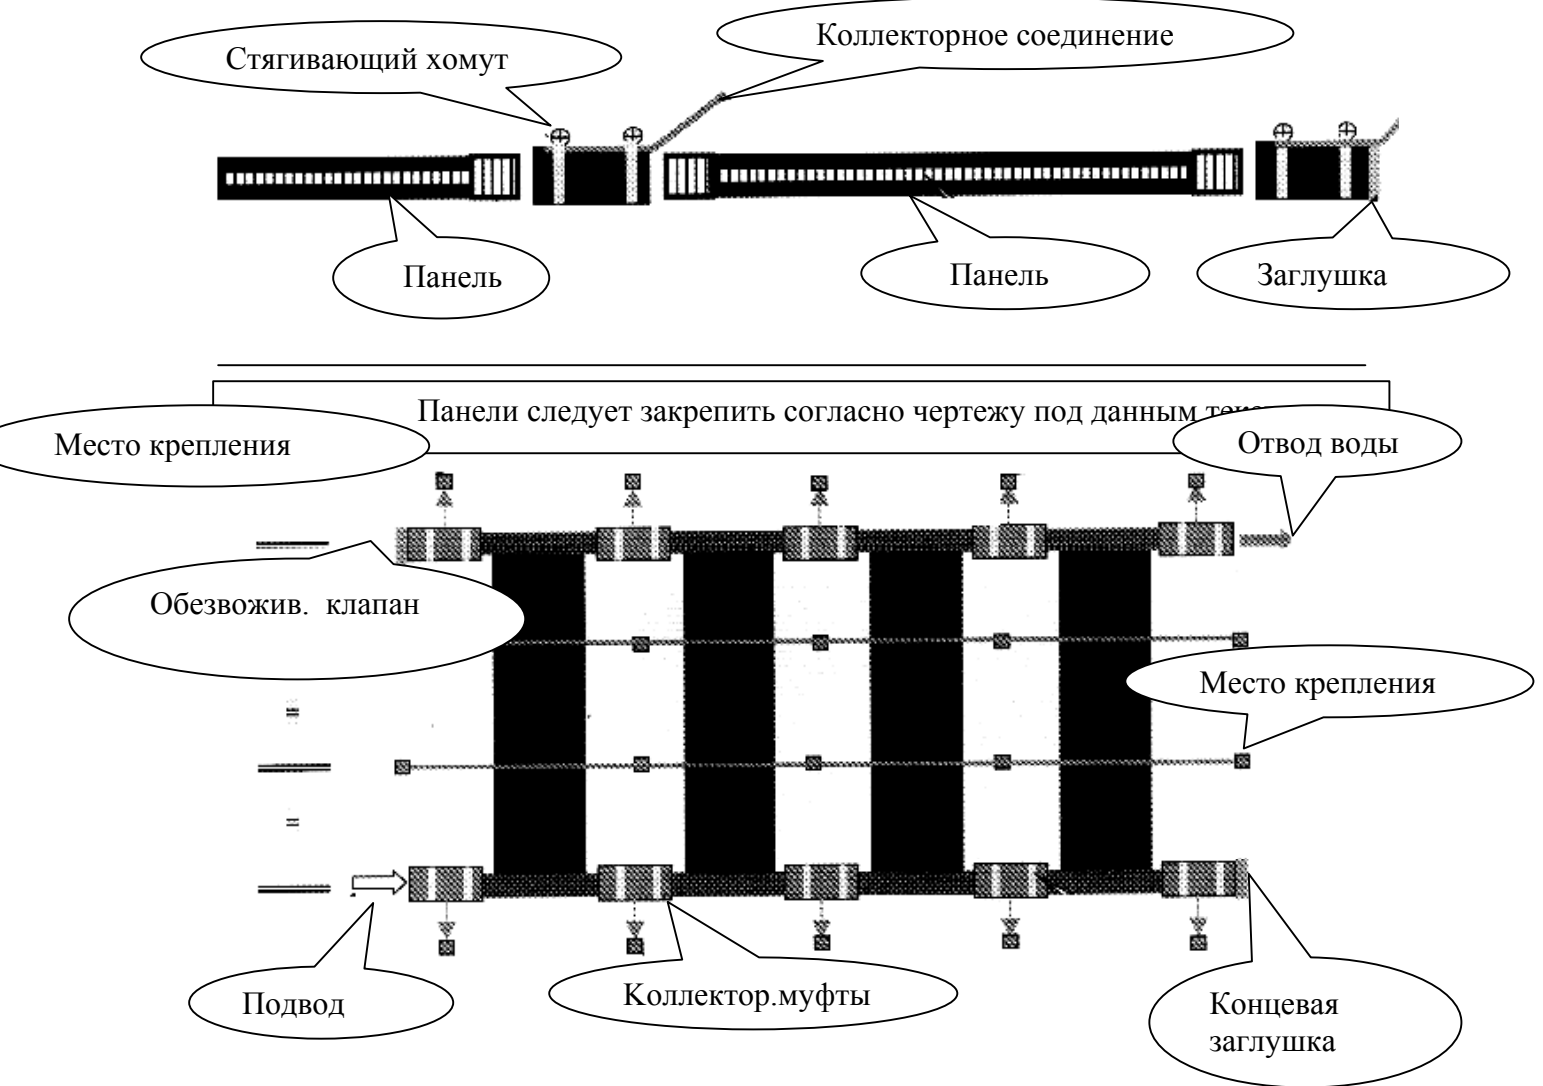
Коллекторное соединение

Стягивающий хомут

Панель

Панель

Заглушка

Панели следует закрепить согласно чертежу под данным тек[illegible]

Место крепления

Отвод воды

Обезвожив. клапан

Место крепления

Подвод

Коллектор.муфты

Концевая заглушка